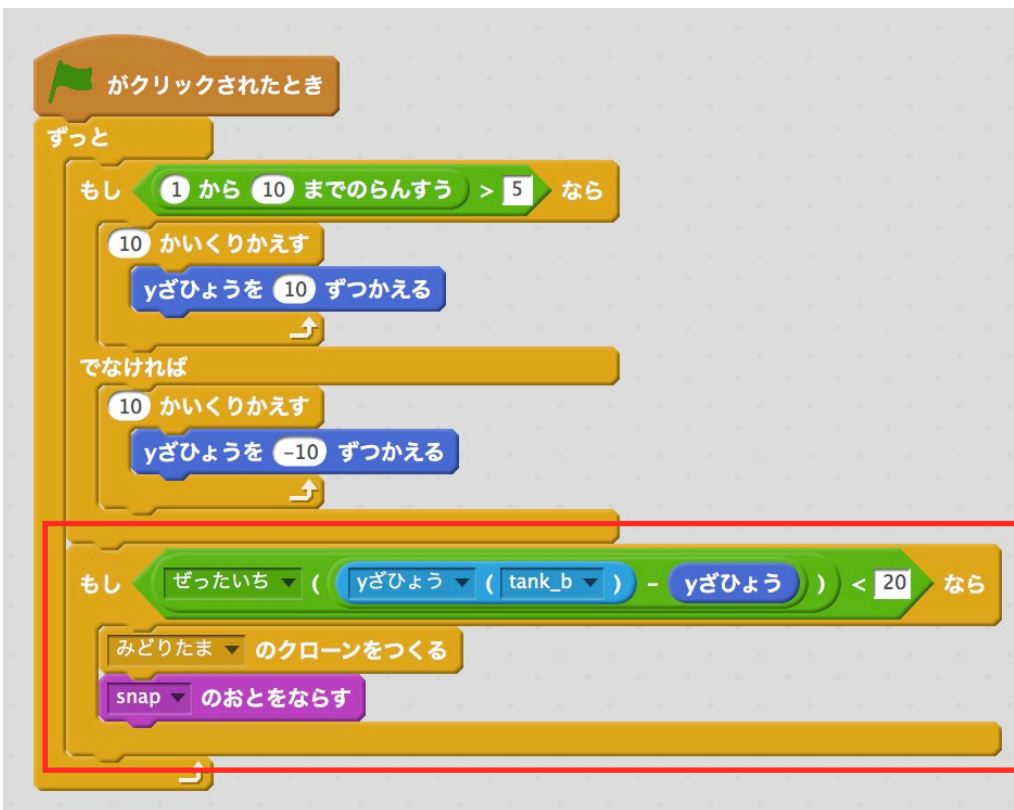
がクリックされたとき
ずっと
もし 1 から 10 までのらんすう > 5 なら
10 かいくりかえす
yざひょうを 10 ずつかえる
でなければ
10 かいくりかえす
yざひょうを -10 ずつかえる
もし ぜったいち ( yざひょう ( tank_b ) - yざひょう ) < 20 なら
みどりたま のクローンをつくる
snap のおとをならす